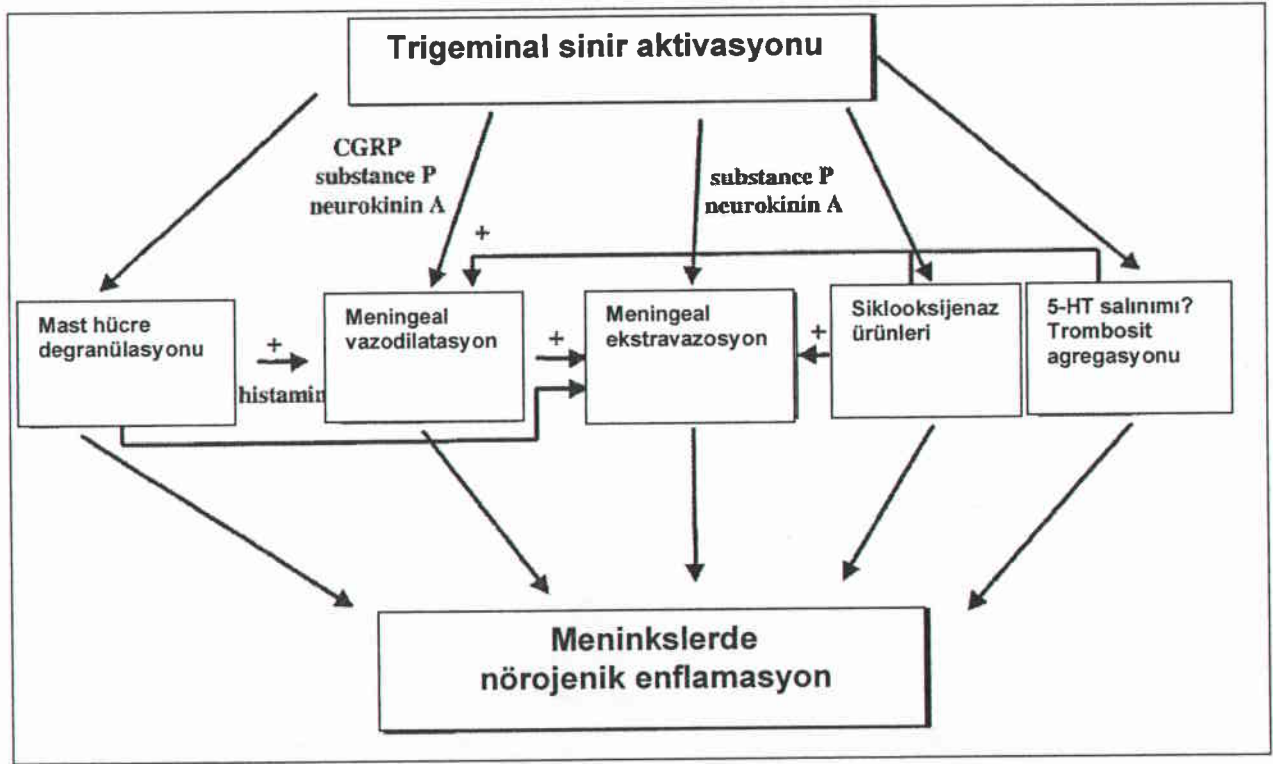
Trigeminal sinir aktivasyonu

CGRP
substance P
neurokinin A

substance P
neurokinin A

+

Mast hücre degranülasyonu

+

histamin

Meningeal vazodilatasyon

+

Meningeal ekstravazosyon

+

Siklooksijenaz ürünleri

5-HT salınımı?
Trombosit agregasyonu

Meninkslerde
nörojenik enflamasyon